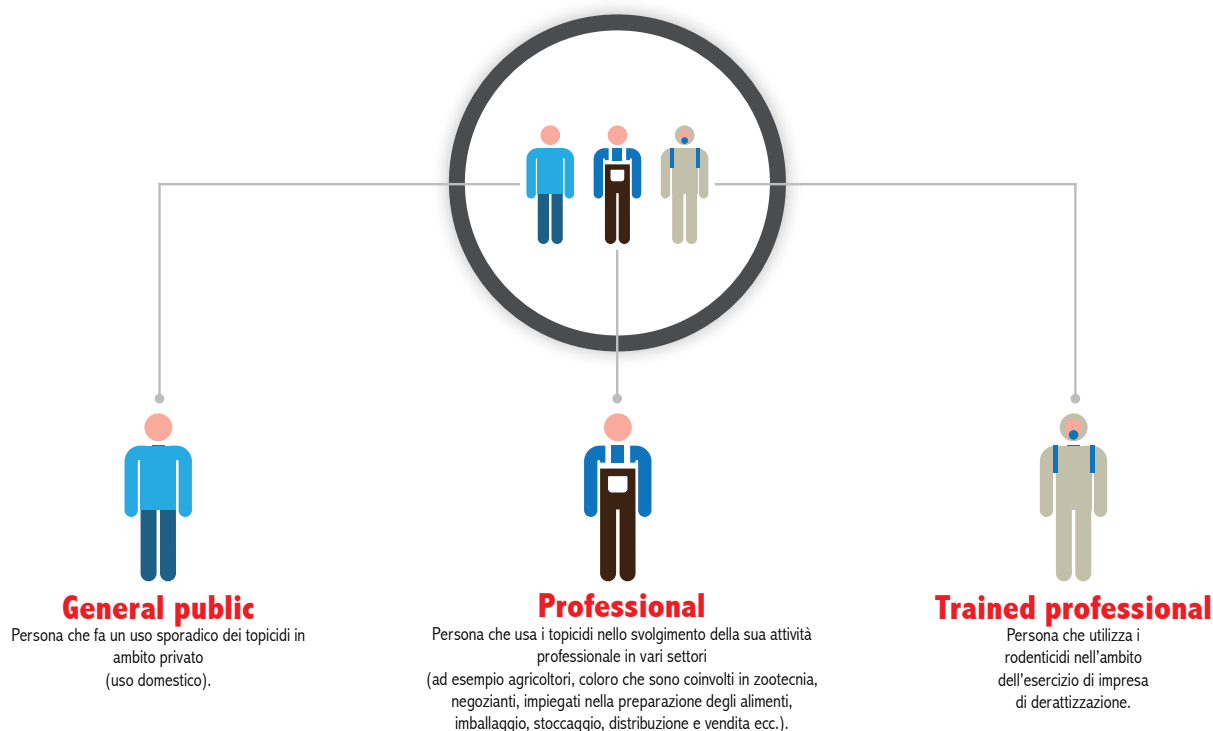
General public
Persona che fa un uso sporadico dei topicidi in ambito privato (uso domestico).

Professional
Persona che usa i topicidi nello svolgimento della sua attività professionale in vari settori (ad esempio agricoltori, coloro che sono coinvolti in zootecnia, negozianti, impiegati nella preparazione degli alimenti, imballaggio, stoccaggio, distribuzione e vendita ecc.).

Trained professional
Persona che utilizza i rodenticidi nell'ambito dell'esercizio di impresa di derattizzazione.